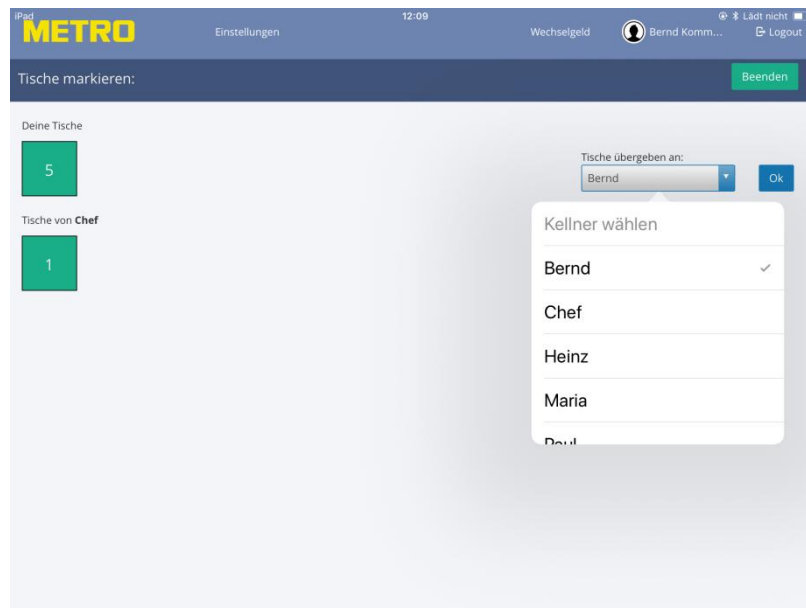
iPad
METRO
Einstellungen
12:09
Wechselgeld
Bernd Komm...
Lädt nicht
Logout

Tische markieren:
Beenden

Deine Tische
5

Tische von **Chef**
1

Tische übergeben an:
Bernd
Ok

Kellner wählen
Bernd
Chef
Heinz
Maria
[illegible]